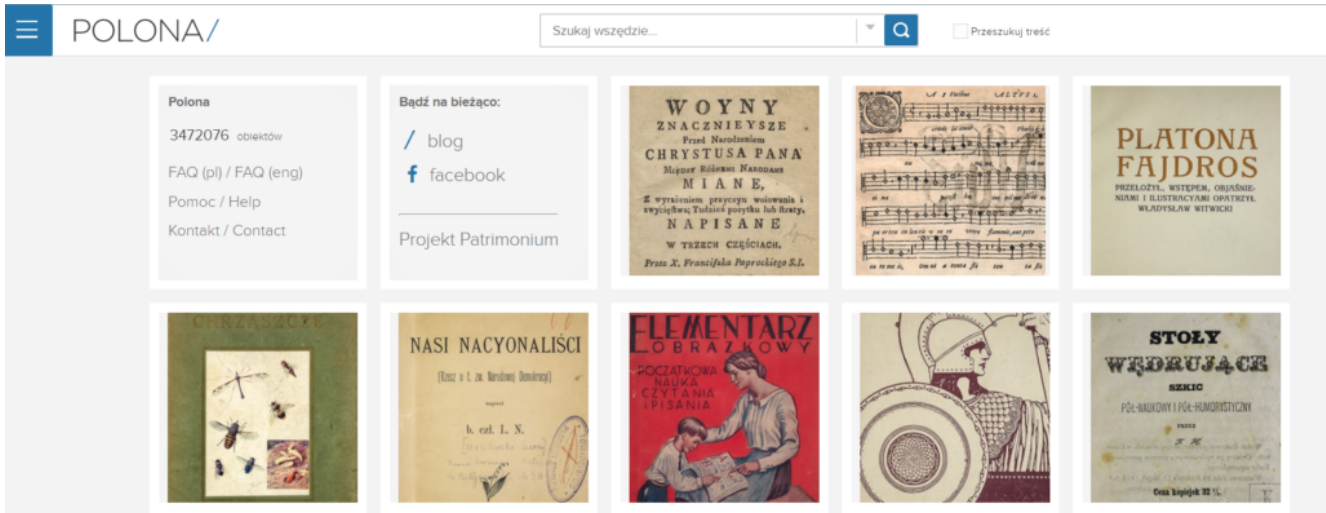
POLONA/

Szukaj wszędzie...

Przeszukuj treść

Polona

3472076 obiektów

FAQ (pl) / FAQ (eng)

Pomoc / Help

Kontakt / Contact

Bądź na bieżąco:

/ blog

f facebook

Projekt Patrimonium

WOYNY ZNACZNIEYSZE Przed Narodzeniem CHRYSTUSA PANA Między Różnemi Narodami MIANE, Z wyrażeniem przyczyn woiowania i zwycięstwa; Tudzież pożytku lub straty. NAPISANE W TRZECH CZĘŚCIACH. Przez X. Franciszka Paprockiego S.I.

PLATONA FAJDROS

PRZEŁOŻYŁ, WSTĘPEM, OBJAŚNIENIAMI I ILUSTRACYAMI OPATRZYŁ WŁADYSŁAW WITWICKI

CHRZĄSZCZE

NASI NACYONALIŚCI

(Rzecz o t. zw. Narodowej Demokracji)

napisał

b. czł. L. N.

ELEMENTARZ OBRAZKOWY

POCZĄTKOWA NAUKA CZYTANIA I PISANIA

STOŁY WĘDRUJĄCE

SZKIC

PÓŁ-NAUKOWY I PÓŁ-HUMORYSTYCZNY

Cena kopiejek 32 ½.